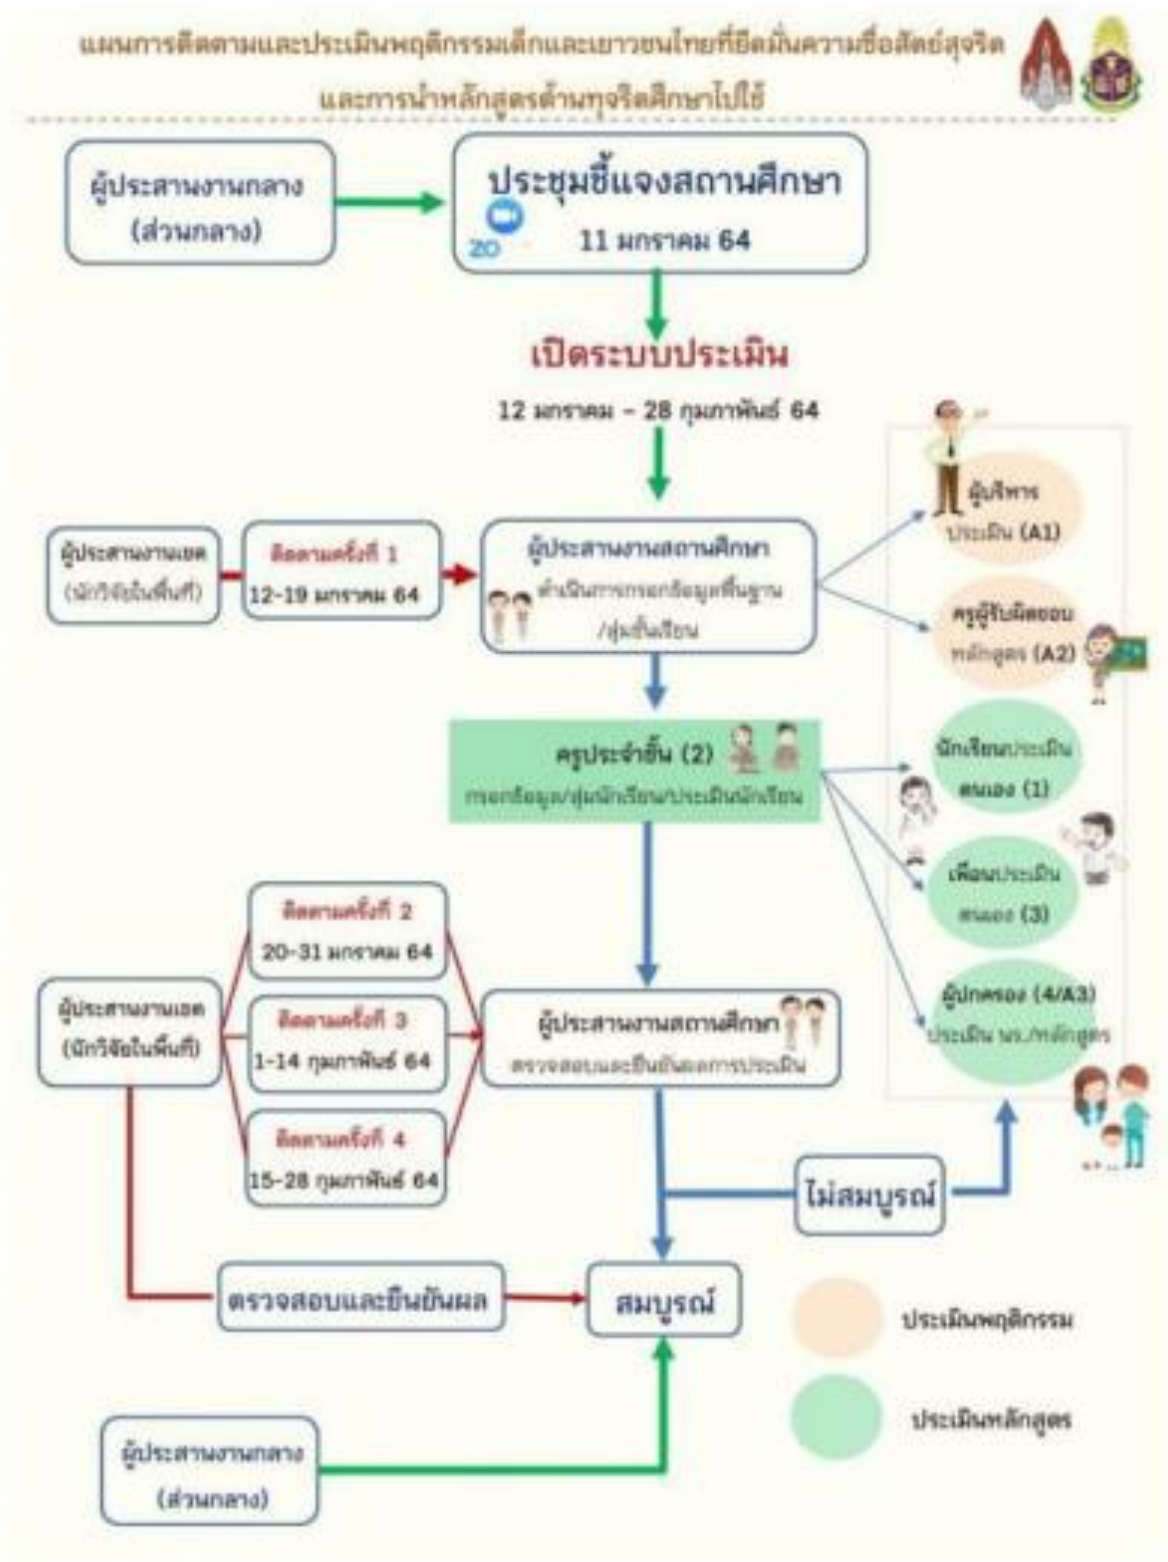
แผนการติดตามและประเมินพฤติกรรมเด็กและเยาวชนไทยที่ยึดมั่นความซื่อสัตย์สุจริต และการนำหลักสูตรต้านทุจริตศึกษาไปใช้

ผู้ประสานงานกลาง (ส่วนกลาง)

ประชุมชี้แจงสถานศึกษา
ZO
11 มกราคม 64

เปิดระบบประเมิน
12 มกราคม – 28 กุมภาพันธ์ 64

ผู้ประสานงานเขต (นักวิจัยในพื้นที่)

ติดตามครั้งที่ 1
12-19 มกราคม 64

ผู้ประสานงานสถานศึกษา
ดำเนินการกรอกข้อมูลพื้นฐาน /สุ่มชั้นเรียน

ผู้บริหาร ประเมิน (A1)

ครูผู้รับผิดชอบ หลักสูตร (A2)

ครูประจำชั้น (2)
กรอกข้อมูล/สุ่มนักเรียน/ประเมินนักเรียน

นักเรียนประเมิน ตนเอง (1)

เพื่อนประเมิน ตนเอง (3)

ผู้ปกครอง (4/A3)
ประเมิน นร./หลักสูตร

ติดตามครั้งที่ 2
20-31 มกราคม 64

ผู้ประสานงานเขต (นักวิจัยในพื้นที่)

ติดตามครั้งที่ 3
1-14 กุมภาพันธ์ 64

ผู้ประสานงานสถานศึกษา
ตรวจสอบและยืนยันผลการประเมิน

ติดตามครั้งที่ 4
15-28 กุมภาพันธ์ 64

ไม่สมบูรณ์

ตรวจสอบและยืนยันผล

สมบูรณ์

ประเมินพฤติกรรม

ประเมินหลักสูตร

ผู้ประสานงานกลาง (ส่วนกลาง)